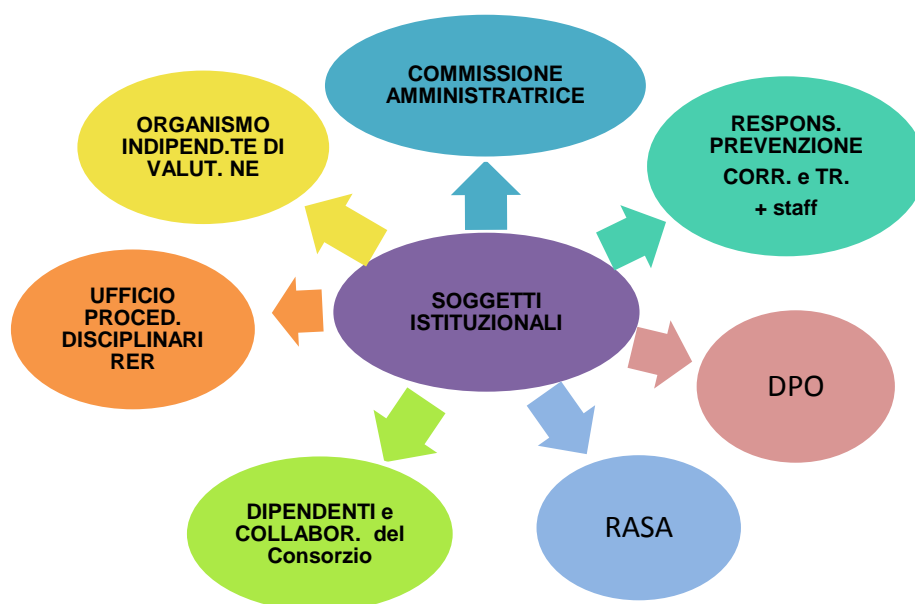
SOGGETTI ISTITUZIONALI

COMMISSIONE AMMINISTRATRICE

RESPONS. PREVENZIONE CORR. e TR. + staff

DPO

RASA

DIPENDENTI e COLLABOR. del Consorzio

UFFICIO PROCED. DISCIPLINARI RER

ORGANISMO INDIPEND.TE DI VALUT. NE